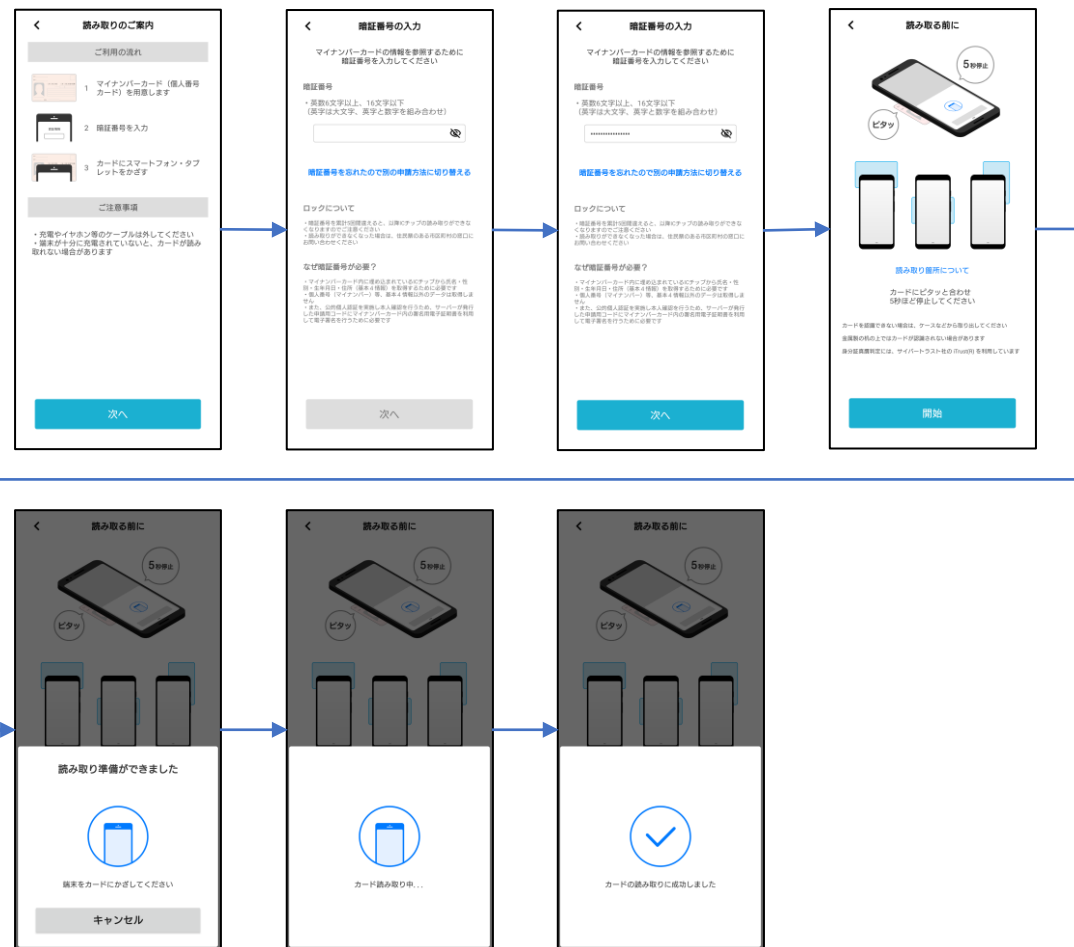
読み取りのご案内

ご利用の流れ

1 マイナンバーカード（個人番号カード）を用意します

2 暗証番号を入力

3 カードにスマートフォン・タブレットをかざす

ご注意事項

・充電やイヤホン等のケーブルは外してください
・端末が十分に充電されていないと、カードが読み取れない場合があります

次へ

暗証番号の入力

マイナンバーカードの情報を参照するために暗証番号を入力してください

暗証番号

・英数6文字以上、16文字以下
（英字は大文字、英字と数字を組み合わせ）

暗証番号を忘れたので別の申請方法に切り替える

ロックについて

・暗証番号を累計5回間違えると、以降ICチップの読み取りができなくなりますのでご注意ください
・読み取りができなくなった場合は、住民票のある市区町村の窓口にお問い合わせください

なぜ暗証番号が必要？

・マイナンバーカード内に埋め込まれているICチップから氏名・性別・生年月日・住所（基本４情報）を取得するために必要です
・個人番号（マイナンバー）等、基本４情報以外のデータは取得しません
・また、公的個人認証を実施し本人確認を行うため、サーバーが発行した申請用コードにマイナンバーカード内の署名用電子証明書を利用して電子署名を行うために必要です

次へ

暗証番号の入力

マイナンバーカードの情報を参照するために暗証番号を入力してください

暗証番号

・英数6文字以上、16文字以下
（英字は大文字、英字と数字を組み合わせ）

••••••••••••••••

暗証番号を忘れたので別の申請方法に切り替える

ロックについて

・暗証番号を累計5回間違えると、以降ICチップの読み取りができなくなりますのでご注意ください
・読み取りができなくなった場合は、住民票のある市区町村の窓口にお問い合わせください

なぜ暗証番号が必要？

・マイナンバーカード内に埋め込まれているICチップから氏名・性別・生年月日・住所（基本４情報）を取得するために必要です
・個人番号（マイナンバー）等、基本４情報以外のデータは取得しません
・また、公的個人認証を実施し本人確認を行うため、サーバーが発行した申請用コードにマイナンバーカード内の署名用電子証明書を利用して電子署名を行うために必要です

次へ

読み取る前に

5秒停止

ピタッ

読み取り箇所について

カードにピタッと合わせ
5秒ほど停止してください

カードを認識できない場合は、ケースなどから取り出してください
金属製の机の上ではカードが認識されない場合があります
身分証真贋判定には、サイバートラスト社の iTrust(R) を利用しています

開始

読み取る前に

5秒停止

ピタッ

読み取り準備ができました

端末をカードにかざしてください

キャンセル

読み取る前に

5秒停止

ピタッ

カード読み取り中...

読み取る前に

5秒停止

ピタッ

カードの読み取りに成功しました